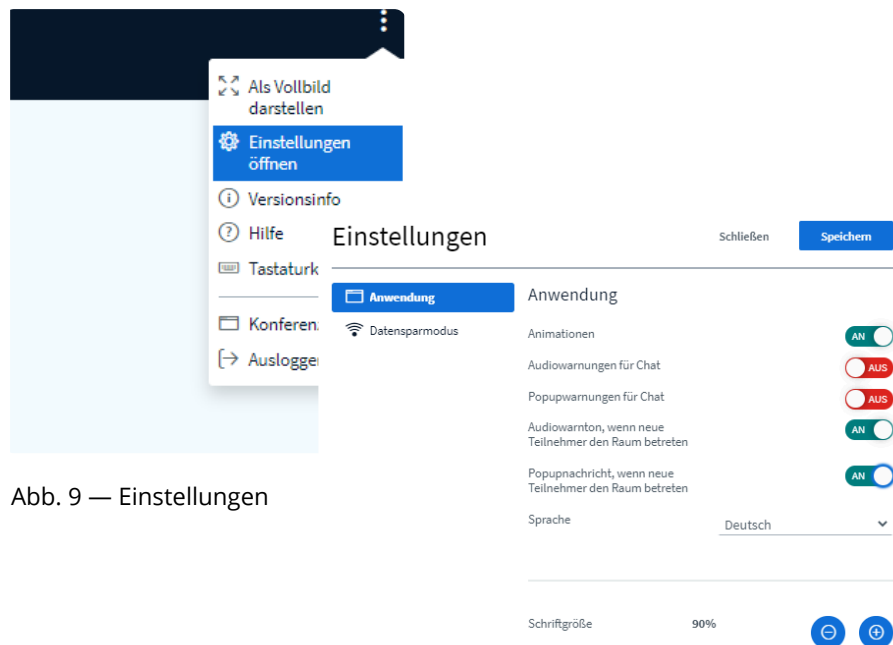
Als Vollbild darstellen

Einstellungen öffnen

Versionsinfo

Hilfe

Tastaturk

Konferenz

Ausloggen

Abb. 9 — Einstellungen

Einstellungen

Schließen

Speichern

Anwendung

Datensparmodus

Anwendung

Animationen AN

Audiowarnungen für Chat AUS

Popupwarnungen für Chat AUS

Audiowarnton, wenn neue Teilnehmer den Raum betreten AN

Popupnachricht, wenn neue Teilnehmer den Raum betreten AN

Sprache Deutsch

Schriftgröße 90%